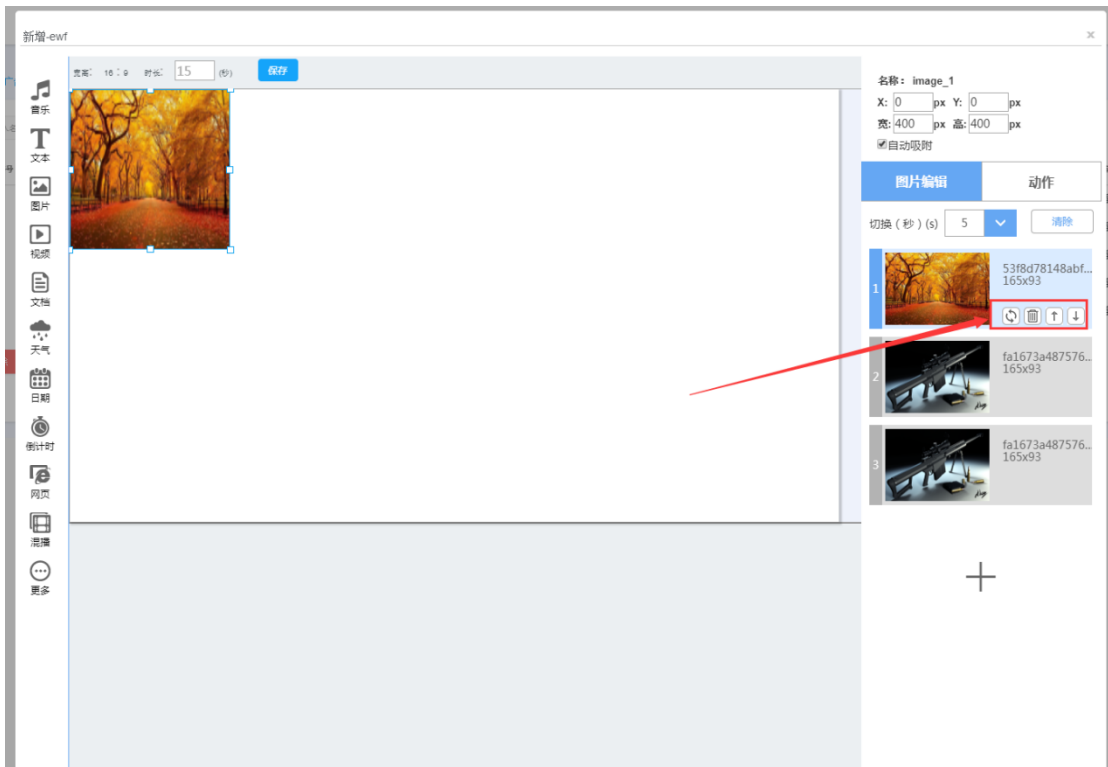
新增-ewf

×

宽高: 16 : 9 时长: 15 (秒) 保存

音乐
文本
图片
视频
文档
天气
日期
倒计时
网页
混播
更多

名称: image_1
X: 0 px Y: 0 px
宽: 400 px 高: 400 px
自动吸附

图片编辑
动作

切换（秒）(s) 5
清除

1
53f8d78148abf...
165x93

2
fa1673a487576...
165x93

3
fa1673a487576...
165x93

+